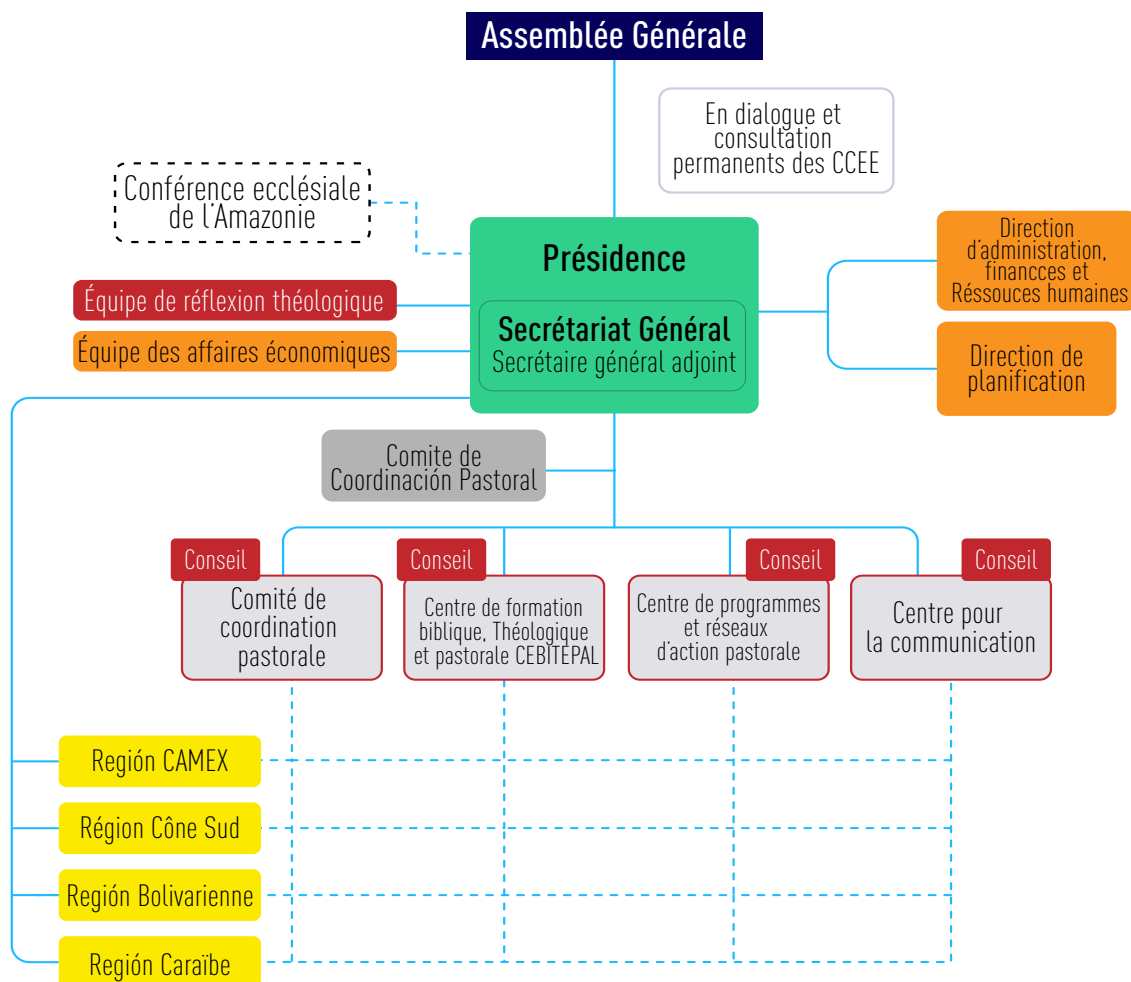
Assemblée Générale

En dialogue et consultation permanents des CCEE

Conférence ecclésiale de l'Amazonie

Présidence

Secrétariat Général
Secrétaire général adjoint

Équipe de réflexion théologique

Équipe des affaires économiques

Direction d'administration, financces et Réssouces humaines

Direction de planification

Comite de Coordinación Pastoral

Conseil
Comité de coordination pastorale

Conseil
Centre de formation biblique, Théologique et pastorale CEBITEPAL

Conseil
Centre de programmes et réseaux d'action pastorale

Conseil
Centre pour la communication

Región CAMEX

Région Cône Sud

Región Bolivarienne

Región Caraïbe